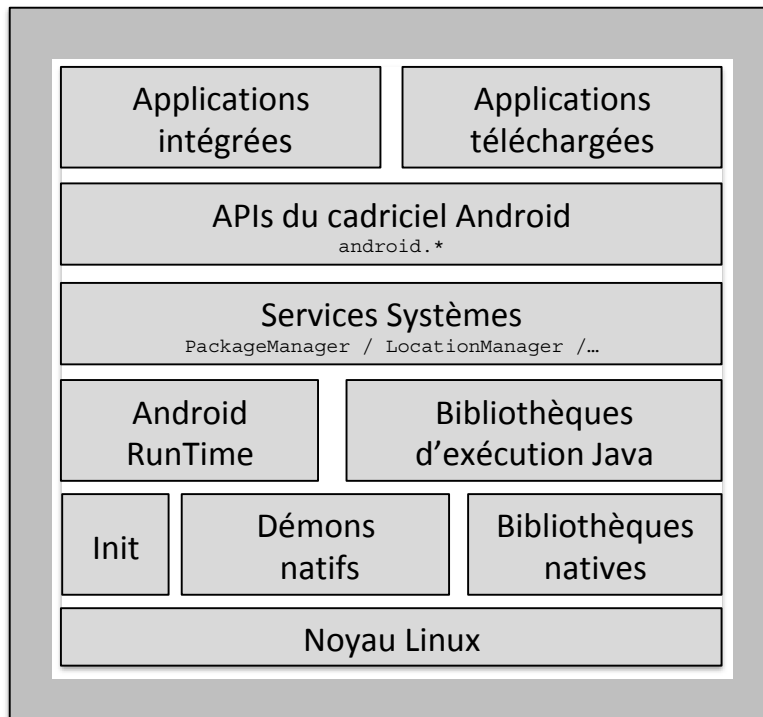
Applications intégrées

Applications téléchargées

APIs du cadriciel Android
android.*

Services Systèmes
PackageManager / LocationManager /…

Android RunTime

Bibliothèques d'exécution Java

Init

Démons natifs

Bibliothèques natives

Noyau Linux